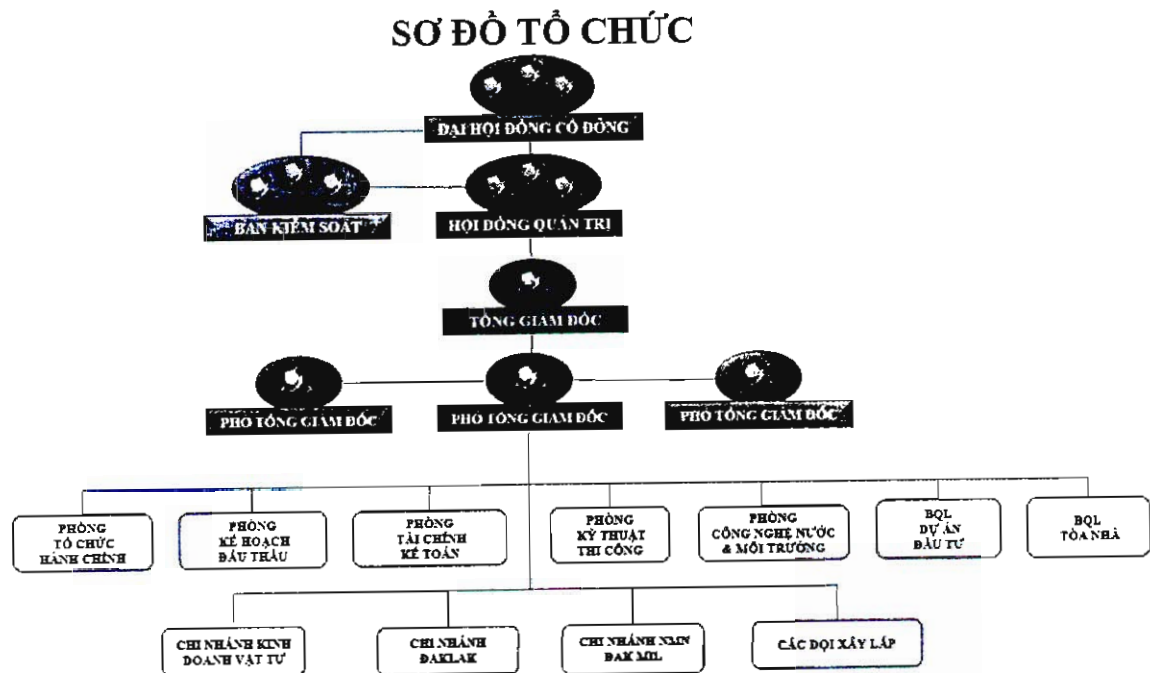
SƠ ĐỒ TỔ CHỨC

ĐẠI HỘI ĐỒNG CỔ ĐÔNG

BAN KIỂM SOÁT

HỘI ĐỒNG QUẢN TRỊ

TỔNG GIÁM ĐỐC

PHÓ TỔNG GIÁM ĐỐC

PHÓ TỔNG GIÁM ĐỐC

PHÓ TỔNG GIÁM ĐỐC

PHÒNG TỔ CHỨC HÀNH CHÍNH

PHÒNG KẾ HOẠCH ĐẤU THẦU

PHÒNG TÀI CHÍNH KẾ TOÁN

PHÒNG KỸ THUẬT THI CÔNG

PHÒNG CÔNG NGHỆ NƯỚC & MÔI TRƯỜNG

BQL DỰ ÁN ĐẦU TƯ

BQL TÒA NHÀ

CHI NHÁNH KINH DOANH VẬT TƯ

CHI NHÁNH ĐAKLAK

CHI NHÁNH XMN ĐAK MIL

CÁC ĐỘI XÂY LẮP